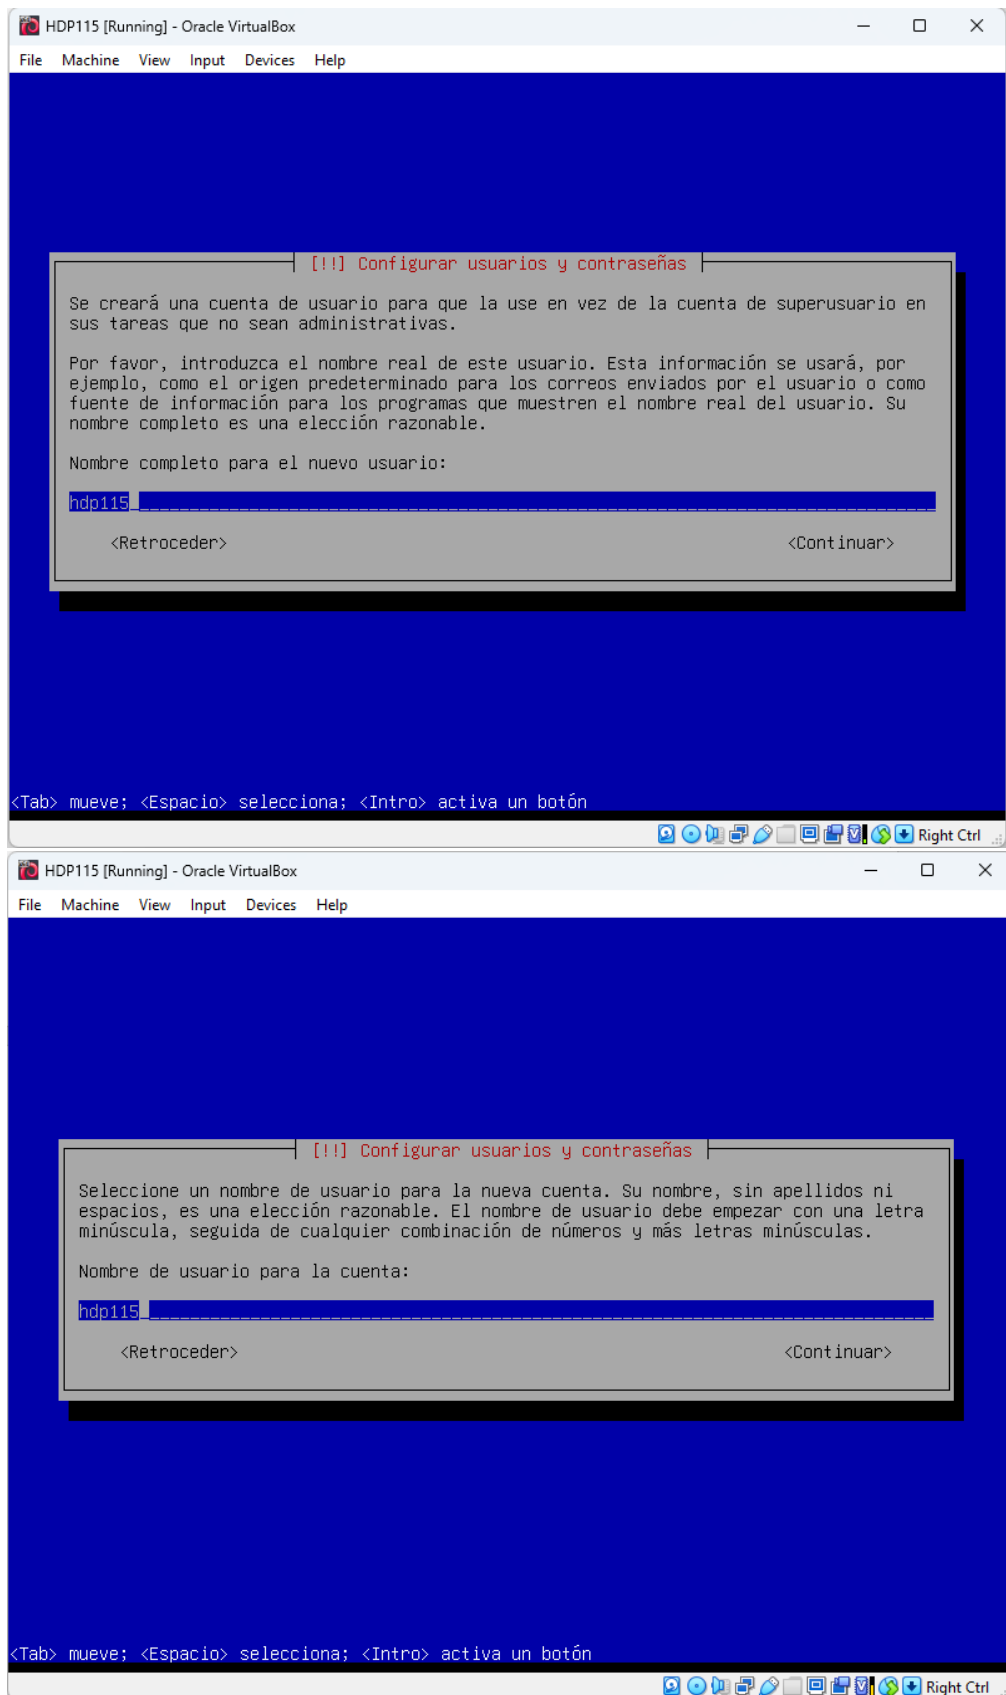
HDP115 [Running] - Oracle VirtualBox

File Machine View Input Devices Help

[!!] Configurar usuarios y contraseñas

Se creará una cuenta de usuario para que la use en vez de la cuenta de superusuario en sus tareas que no sean administrativas.

Por favor, introduzca el nombre real de este usuario. Esta información se usará, por ejemplo, como el origen predeterminado para los correos enviados por el usuario o como fuente de información para los programas que muestren el nombre real del usuario. Su nombre completo es una elección razonable.

Nombre completo para el nuevo usuario:

hdp115

<Retroceder> <Continuar>

<Tab> mueve; <Espacio> selecciona; <Intro> activa un botón

Right Ctrl

HDP115 [Running] - Oracle VirtualBox

File Machine View Input Devices Help

[!!] Configurar usuarios y contraseñas

Seleccione un nombre de usuario para la nueva cuenta. Su nombre, sin apellidos ni espacios, es una elección razonable. El nombre de usuario debe empezar con una letra minúscula, seguida de cualquier combinación de números y más letras minúsculas.

Nombre de usuario para la cuenta:

hdp115

<Retroceder> <Continuar>

<Tab> mueve; <Espacio> selecciona; <Intro> activa un botón

Right Ctrl